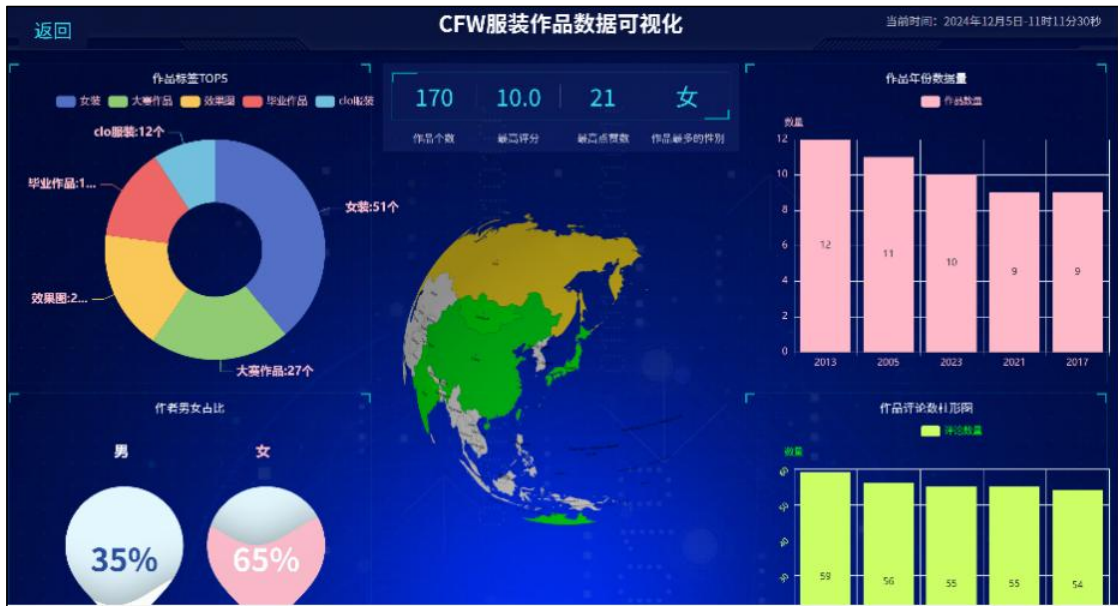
返回

CFW服装作品数据可视化

当前时间：2024年12月5日-11时11分30秒

作品标签TOP5

女装 大赛作品 效果图 毕业作品 clo服装

clo服装:12个

毕业作品:1...

效果图:2...

女装:51个

大赛作品:27个

| 170 | 10.0 | 21 | 女 |
|---|---|---|---|
| 作品个数 | 最高评分 | 最高点赞数 | 作品最多的性别 |

作品年份数据量

作品数量

数量

12
10
8
6
4
2
0

12 11 10 9 9

2013 2005 2023 2021 2017

作者男女占比

男 女

35% 65%

作品评论数柱形图

评论数量

数量

59 56 55 55 54